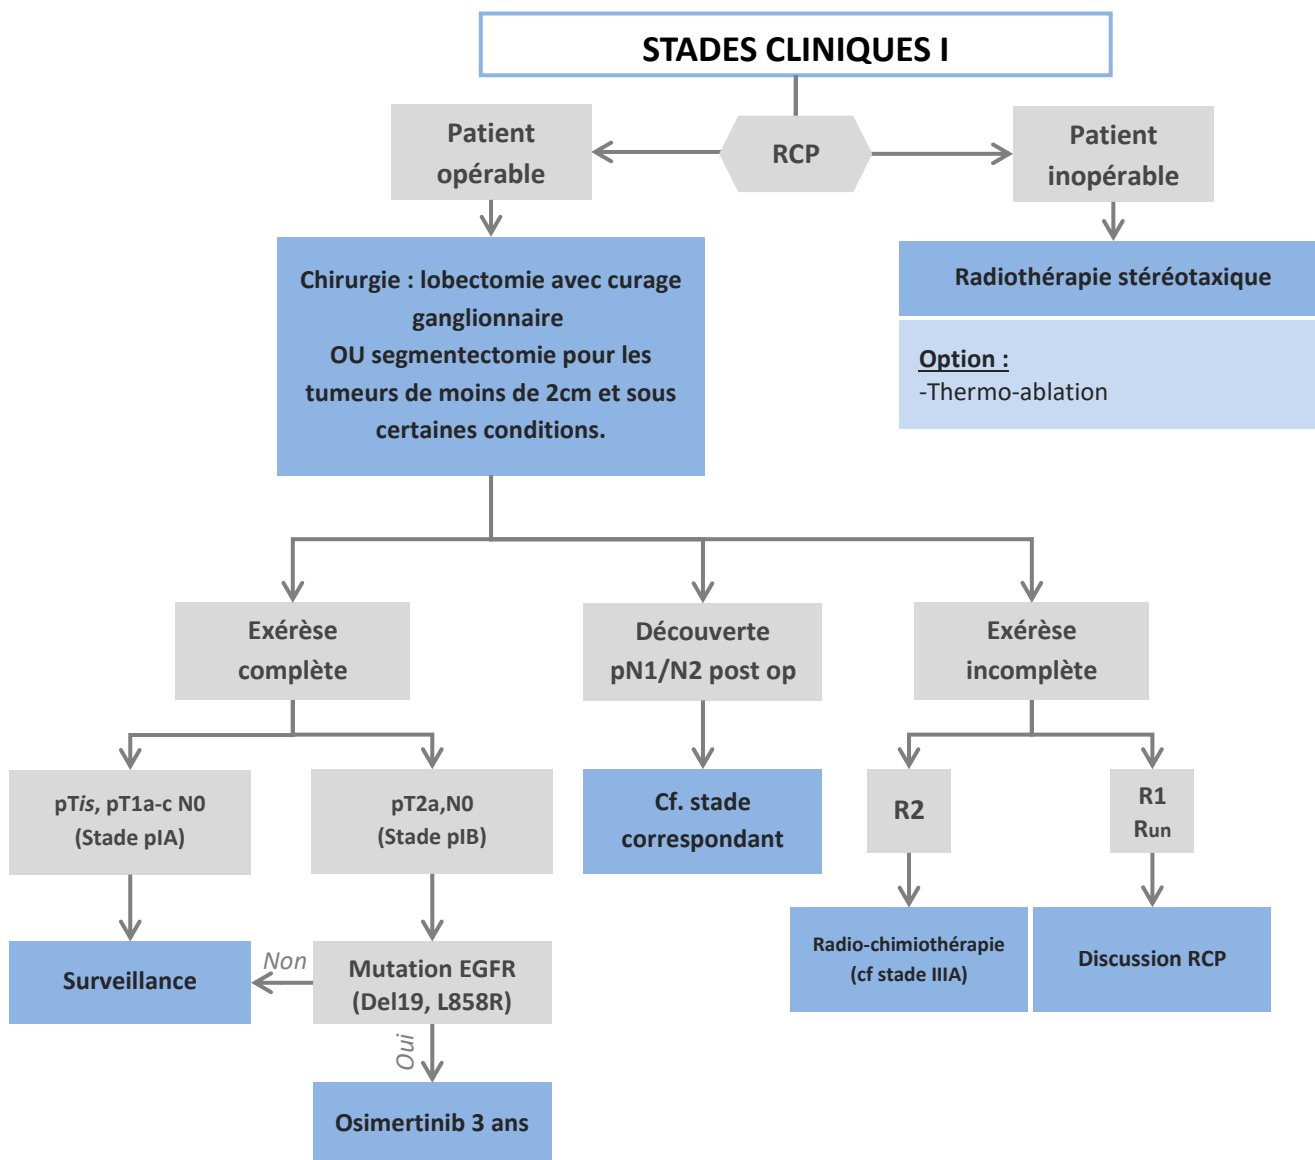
STADES CLINIQUES I

Patient opérable

RCP

Patient inopérable

Chirurgie : lobectomie avec curage ganglionnaire
OU segmentectomie pour les tumeurs de moins de 2cm et sous certaines conditions.

Radiothérapie stéréotaxique

Option :
-Thermo-ablation

Exérèse complète

Découverte pN1/N2 post op

Exérèse incomplète

pT*is*, pT1a-c N0
(Stade pIA)

pT2a,N0
(Stade pIB)

Cf. stade correspondant

R2

R1
Run

Surveillance

Non

Mutation EGFR
(Del19, L858R)

Radio-chimiothérapie
(cf stade IIIA)

Discussion RCP

Oui

Osimertinib 3 ans